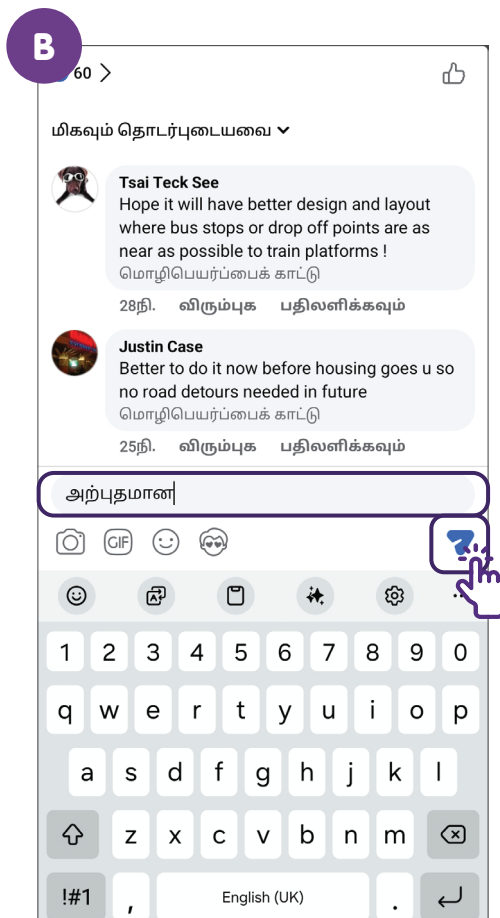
B

60 >

மிகவும் தொடர்புடையவை

Tsai Teck See
Hope it will have better design and layout where bus stops or drop off points are as near as possible to train platforms !
மொழிபெயர்ப்பைக் காட்டு

28நி. விரும்புக பதிலளிக்கவும்

Justin Case
Better to do it now before housing goes u so no road detours needed in future
மொழிபெயர்ப்பைக் காட்டு

25நி. விரும்புக பதிலளிக்கவும்

அற்புதமான

GIF

1 2 3 4 5 6 7 8 9 0
q w e r t y u i o p
a s d f g h j k l
z x c v b n m
!#1 , English (UK) .